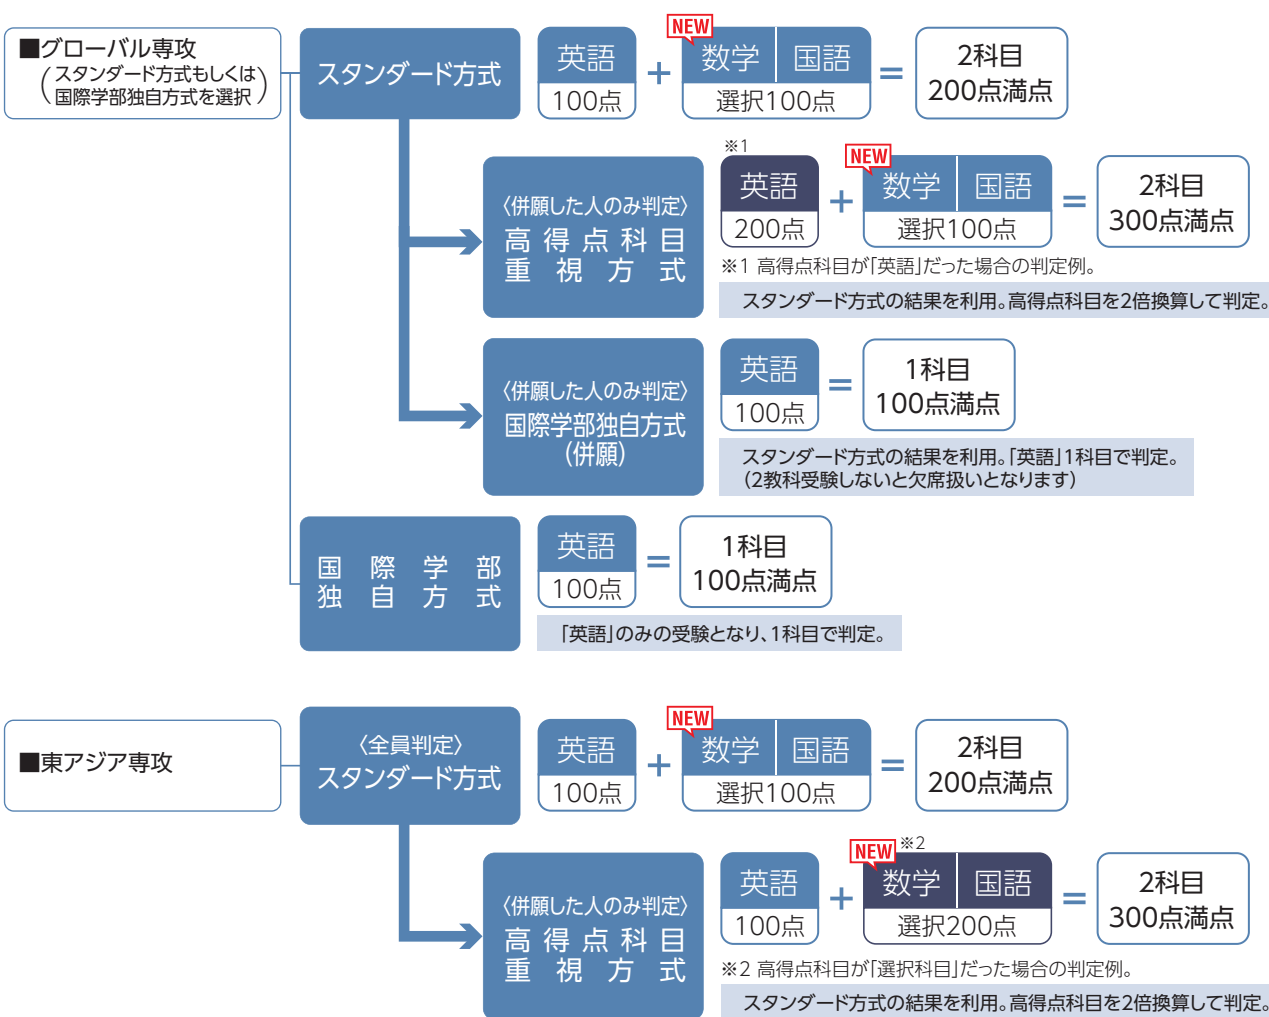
■グローバル専攻
（スタンダード方式もしくは国際学部独自方式を選択）

スタンダード方式

英語
100点
+
NEW
数学 国語
選択100点
=
2科目
200点満点

〈併願した人のみ判定〉
高得点科目重視方式

※1
英語
200点
+
NEW
数学 国語
選択100点
=
2科目
300点満点

※1 高得点科目が「英語」だった場合の判定例。
スタンダード方式の結果を利用。高得点科目を2倍換算して判定。

〈併願した人のみ判定〉
国際学部独自方式
（併願）

英語
100点
=
1科目
100点満点

スタンダード方式の結果を利用。「英語」1科目で判定。
（2教科受験しないと欠席扱いとなります）

国際学部独自方式

英語
100点
=
1科目
100点満点

「英語」のみの受験となり、1科目で判定。

■東アジア専攻

〈全員判定〉
スタンダード方式

英語
100点
+
NEW
数学 国語
選択100点
=
2科目
200点満点

〈併願した人のみ判定〉
高得点科目重視方式

英語
100点
+
NEW ※2
数学 国語
選択200点
=
2科目
300点満点

※2 高得点科目が「選択科目」だった場合の判定例。
スタンダード方式の結果を利用。高得点科目を2倍換算して判定。